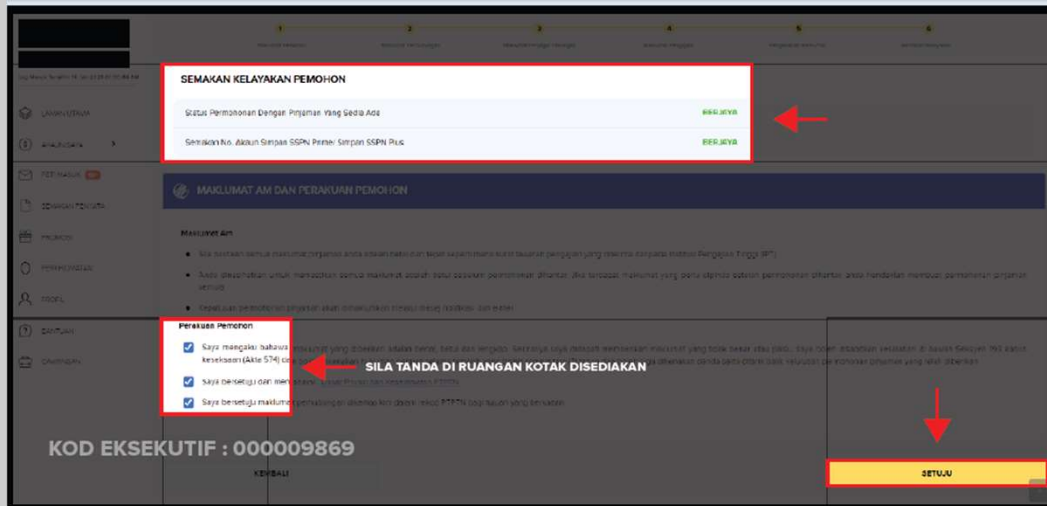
SEMAKAN KELAYAKAN PEMOHON

Status Permohonan Dengan Pinjaman Yang Sedia Ada BERJAYA

Semakan No. Akaun Simpan SSPN Prime/ Simpan SSPN Plus BERJAYA

MAKLUMAT AM DAN PERAKUAN PEMOHON

Maklumat Am

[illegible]

Perakuan Pemohon

Saya mengaku bahawa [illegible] keseksaan (Akta 574) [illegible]

Saya bersetuju dan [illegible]

Saya bersetuju maklumat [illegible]

SILA TANDA DI RUANGAN KOTAK DISEDIAKAN

KOD EKSEKUTIF : 000009869

KEMBALI

SETUJU